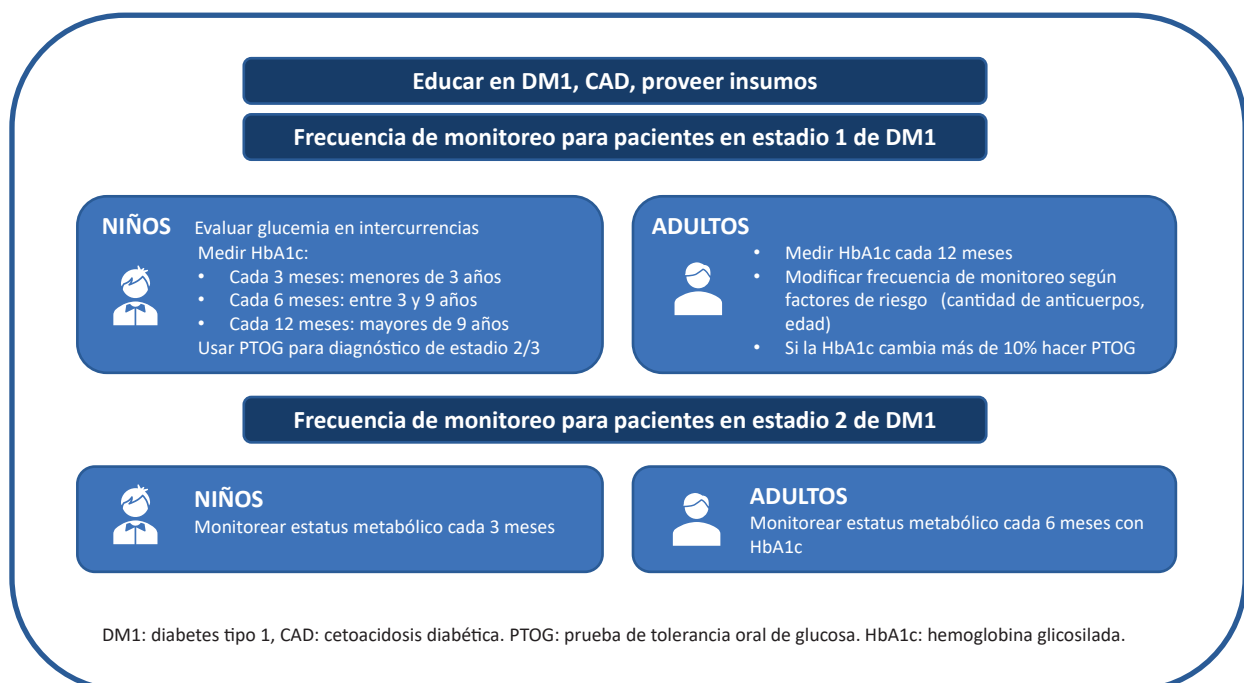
Educar en DM1, CAD, proveer insumos

Frecuencia de monitoreo para pacientes en estadio 1 de DM1

NIÑOS Evaluar glucemia en intercurrencias
Medir HbA1c:
• Cada 3 meses: menores de 3 años
• Cada 6 meses: entre 3 y 9 años
• Cada 12 meses: mayores de 9 años
Usar PTOG para diagnóstico de estadio 2/3

ADULTOS
• Medir HbA1c cada 12 meses
• Modificar frecuencia de monitoreo según factores de riesgo (cantidad de anticuerpos, edad)
• Si la HbA1c cambia más de 10% hacer PTOG

Frecuencia de monitoreo para pacientes en estadio 2 de DM1

NIÑOS
Monitorear estatus metabólico cada 3 meses

ADULTOS
Monitorear estatus metabólico cada 6 meses con HbA1c

DM1: diabetes tipo 1, CAD: cetoacidosis diabética. PTOG: prueba de tolerancia oral de glucosa. HbA1c: hemoglobina glicosilada.